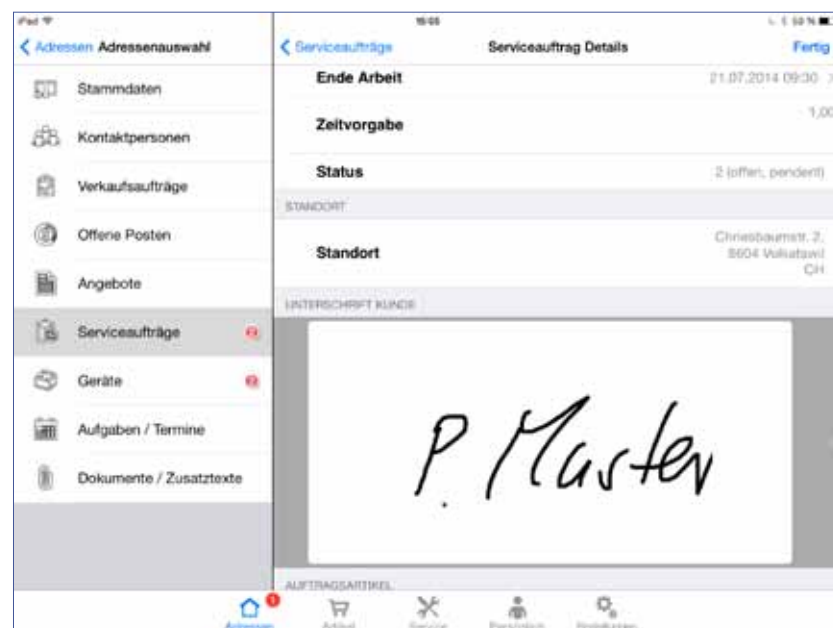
iPad
16:05
59 %
Adressen Adressenauswahl
Stammdaten
Kontaktpersonen
Verkaufsaufträge
Offene Posten
Angebote
Serviceaufträge
2
Geräte
2
Aufgaben / Termine
Dokumente / Zusatztexte

Serviceaufträge
Serviceauftrag Details
Fertig
Ende Arbeit
21.07.2014 09:30
Zeitvorgabe
1,00
Status
2 (offen, pendent)
STANDORT
Standort
Chriesbaumstr. 2, 8604 Volketswil CH
UNTERSCHRIFT KUNDE
P. Muster
AUFTRAGSARTIKEL

1
Adressen
Artikel
Service
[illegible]
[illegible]